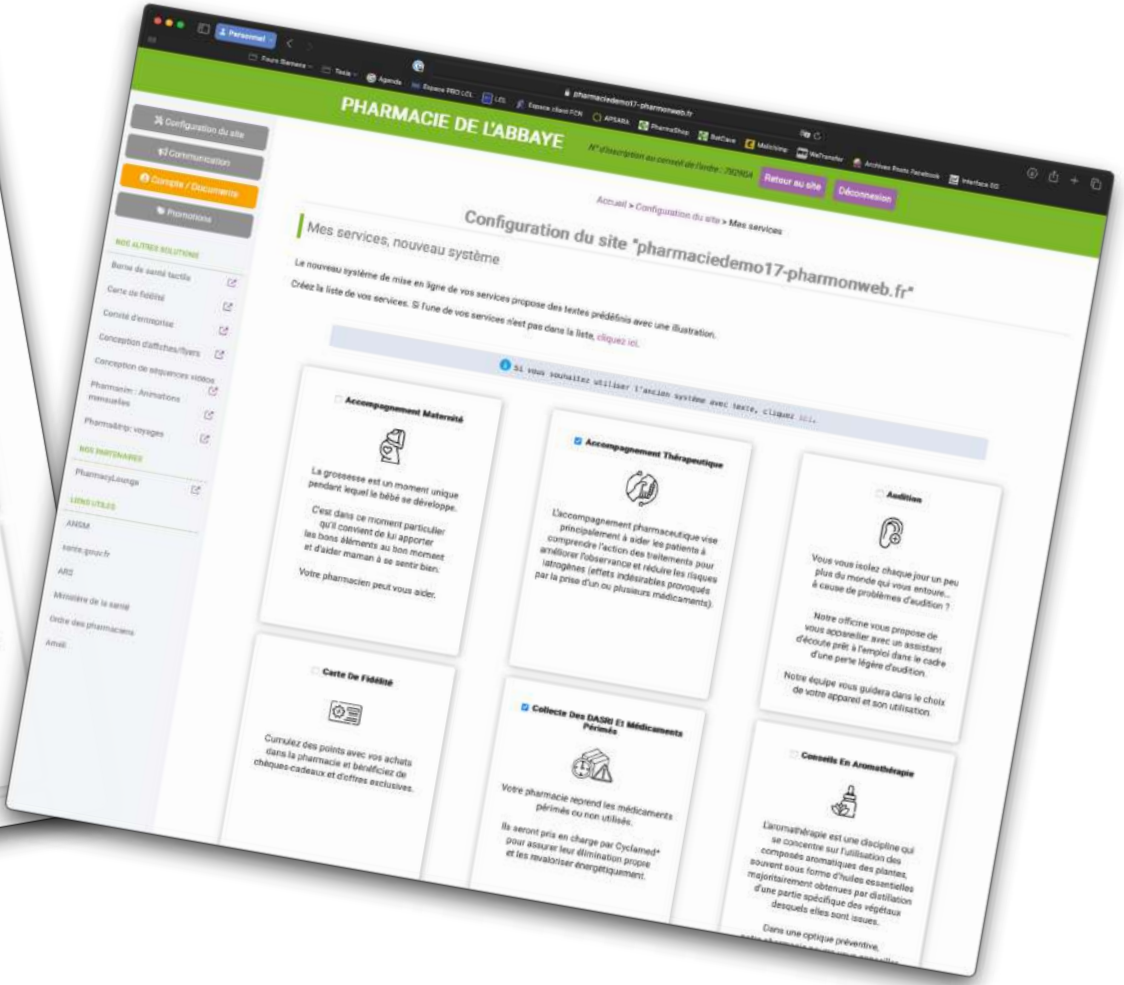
Personnel

Faure Siemens · Tesla · Agenda · Espace PRO LCL · LCL · Espace client FCN · APSARA · PharmaShop · BotCave · Mailchimp · WeTransfer · Archives Posts Facebook · Interface DD

pharmaciedemo17-pharmonweb.fr

PHARMACIE DE L'ABBAYE

N° d'inscription au conseil de l'ordre : 782904

Retour au site

Déconnexion

Configuration du site

Communication

Compte / Documents

Promotions

NOS AUTRES SOLUTIONS

Borne de santé tactile

Carte de fidélité

Comité d'entreprise

Conception d'affiches/flyers

Conception de séquences vidéos

Pharmanim : Animations mensuelles

Pharmatrip: voyages

NOS PARTENAIRES

PharmacyLounge

LIENS UTILES

ANSM

sante.gouv.fr

ARS

Ministère de la santé

Ordre des pharmaciens

Ameli

Accueil > Configuration du site > Mes services

Configuration du site "pharmaciedemo17-pharmonweb.fr"

Mes services, nouveau système

Le nouveau système de mise en ligne de vos services propose des textes prédéfinis avec une illustration.

Créez la liste de vos services. Si l'une de vos services n'est pas dans la liste, cliquez ici.

Si vous souhaitez utiliser l'ancien système avec texte, cliquez ici.

Accompagnement Maternité

La grossesse est un moment unique pendant lequel le bébé se développe.

C'est dans ce moment particulier qu'il convient de lui apporter les bons éléments au bon moment et d'aider maman à se sentir bien.

Votre pharmacien peut vous aider.

Accompagnement Thérapeutique

L'accompagnement pharmaceutique vise principalement à aider les patients à comprendre l'action des traitements pour améliorer l'observance et réduire les risques iatrogènes (effets indésirables provoqués par la prise d'un ou plusieurs médicaments).

Audition

Vous vous isolez chaque jour un peu plus du monde qui vous entoure... à cause de problèmes d'audition ?

Notre officine vous propose de vous appareiller avec un assistant d'écoute prêt à l'emploi dans le cadre d'une perte légère d'audition.

Notre équipe vous guidera dans le choix de votre appareil et son utilisation.

Carte De Fidélité

Cumulez des points avec vos achats dans la pharmacie et bénéficiez de chèques-cadeaux et d'offres exclusives.

Collecte Des DASRI Et Médicaments Périmés

Votre pharmacie reprend les médicaments périmés ou non utilisés.

Ils seront pris en charge par Cyclamed* pour assurer leur élimination propre et les revaloriser énergétiquement.

Conseils En Aromathérapie

L'aromathérapie est une discipline qui se concentre sur l'utilisation des composés aromatiques des plantes, souvent sous forme d'huiles essentielles majoritairement obtenues par distillation d'une partie spécifique des végétaux desquels elles sont issues.

Dans une optique préventive, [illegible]